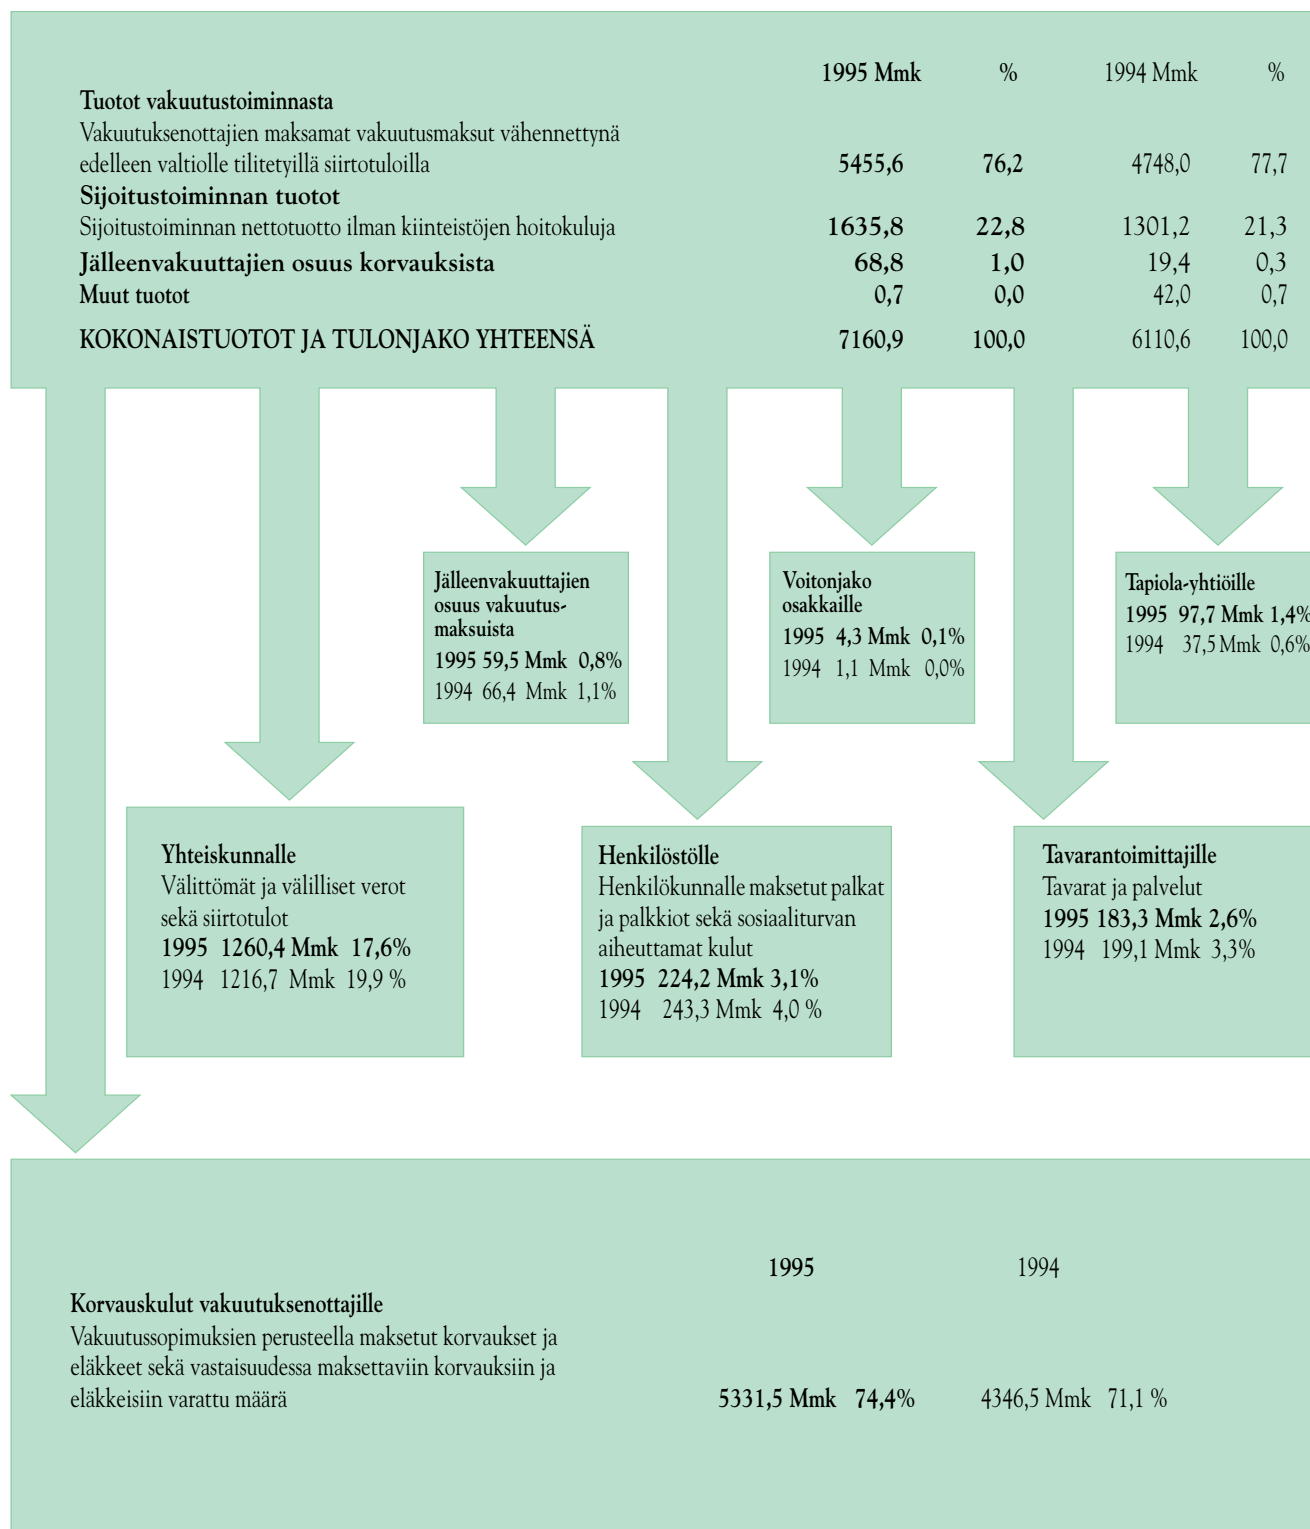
| | 1995 Mmk | % | 1994 Mmk | % |
|---|---|---|---|---|
| **Tuotot vakuutustoiminnasta** | | | | |
| Vakuutuksenottajien maksamat vakuutusmaksut vähennettynä edelleen valtiolle tilitetyillä siirtotuloilla | 5455,6 | 76,2 | 4748,0 | 77,7 |
| **Sijoitustoiminnan tuotot** | | | | |
| Sijoitustoiminnan nettotuotto ilman kiinteistöjen hoitokuluja | 1635,8 | 22,8 | 1301,2 | 21,3 |
| **Jälleenvakuuttajien osuus korvauksista** | 68,8 | 1,0 | 19,4 | 0,3 |
| **Muut tuotot** | 0,7 | 0,0 | 42,0 | 0,7 |
| KOKONAISTUOTOT JA TULONJAKO YHTEENSÄ | 7160,9 | 100,0 | 6110,6 | 100,0 |

**Jälleenvakuuttajien osuus vakuutusmaksuista**
**1995 59,5 Mmk 0,8%**
1994 66,4 Mmk 1,1%

**Voitonjako osakkaille**
**1995 4,3 Mmk 0,1%**
1994 1,1 Mmk 0,0%

**Tapiola-yhtiöille**
**1995 97,7 Mmk 1,4%**
1994 37,5 Mmk 0,6%

**Yhteiskunnalle**
Välittömät ja välilliset verot sekä siirtotulot
**1995 1260,4 Mmk 17,6%**
1994 1216,7 Mmk 19,9 %

**Henkilöstölle**
Henkilökunnalle maksetut palkat ja palkkiot sekä sosiaaliturvan aiheuttamat kulut
**1995 224,2 Mmk 3,1%**
1994 243,3 Mmk 4,0 %

**Tavarantoimittajille**
Tavarat ja palvelut
**1995 183,3 Mmk 2,6%**
1994 199,1 Mmk 3,3%

| | 1995 | 1994 |
|---|---|---|
| **Korvauskulut vakuutuksenottajille** | | |
| Vakuutussopimuksien perusteella maksetut korvaukset ja eläkkeet sekä vastaisuudessa maksettaviin korvauksiin ja eläkkeisiin varattu määrä | **5331,5 Mmk 74,4%** | 4346,5 Mmk 71,1 % |